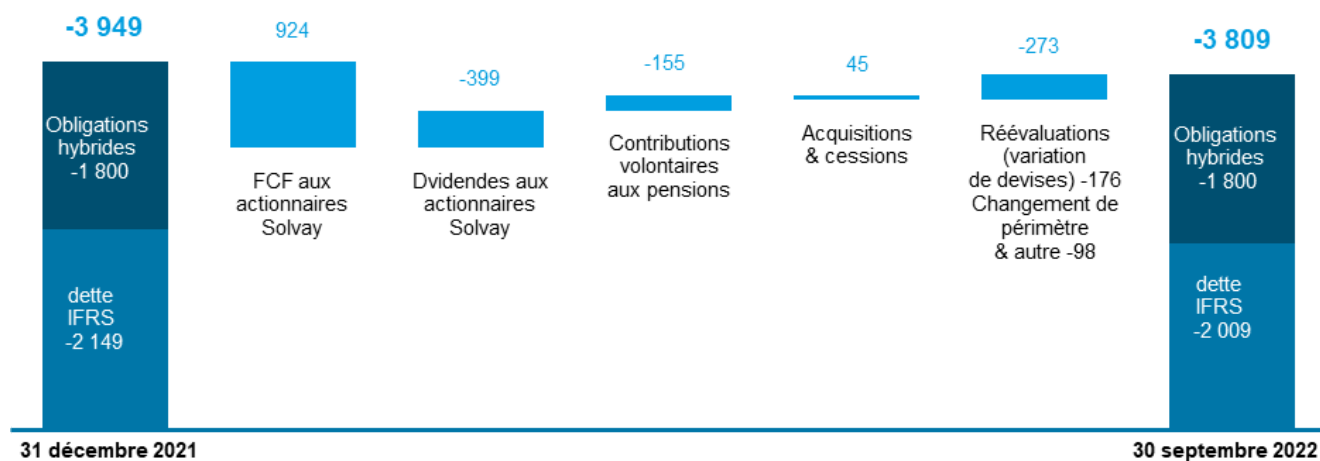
-3 949

Obligations hybrides -1 800

dette IFRS -2 149

924

FCF aux actionnaires Solvay

-399

Dvidendes aux actionnaires Solvay

-155

Contributions volontaires aux pensions

45

Acquisitions & cessions

-273

Réévaluations (variation de devises) -176 Changement de périmètre & autre -98

-3 809

Obligations hybrides -1 800

dette IFRS -2 009

31 décembre 2021

30 septembre 2022